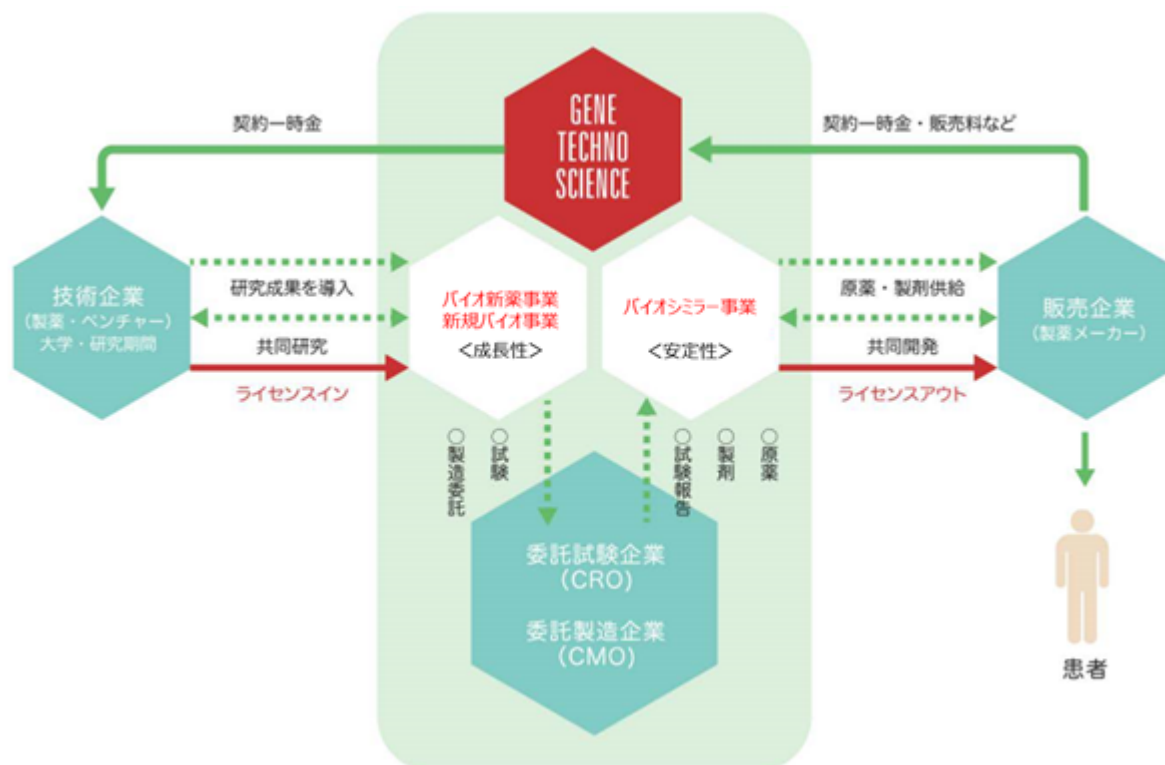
GENE TECHNO SCIENCE

契約一時金

契約一時金・販売料など

技術企業
（製薬・ベンチャー）
大学・研究期間

研究成果を導入

共同研究

ライセンスイン

バイオ新薬事業
新規バイオ事業
＜成長性＞

バイオシミラー事業
＜安定性＞

原薬・製剤供給

共同開発

ライセンスアウト

販売企業
（製薬メーカー）

○製造委託
○試験

○試験報告
○製剤
○原薬

委託試験企業
（CRO）
委託製造企業
（CMO）

患者